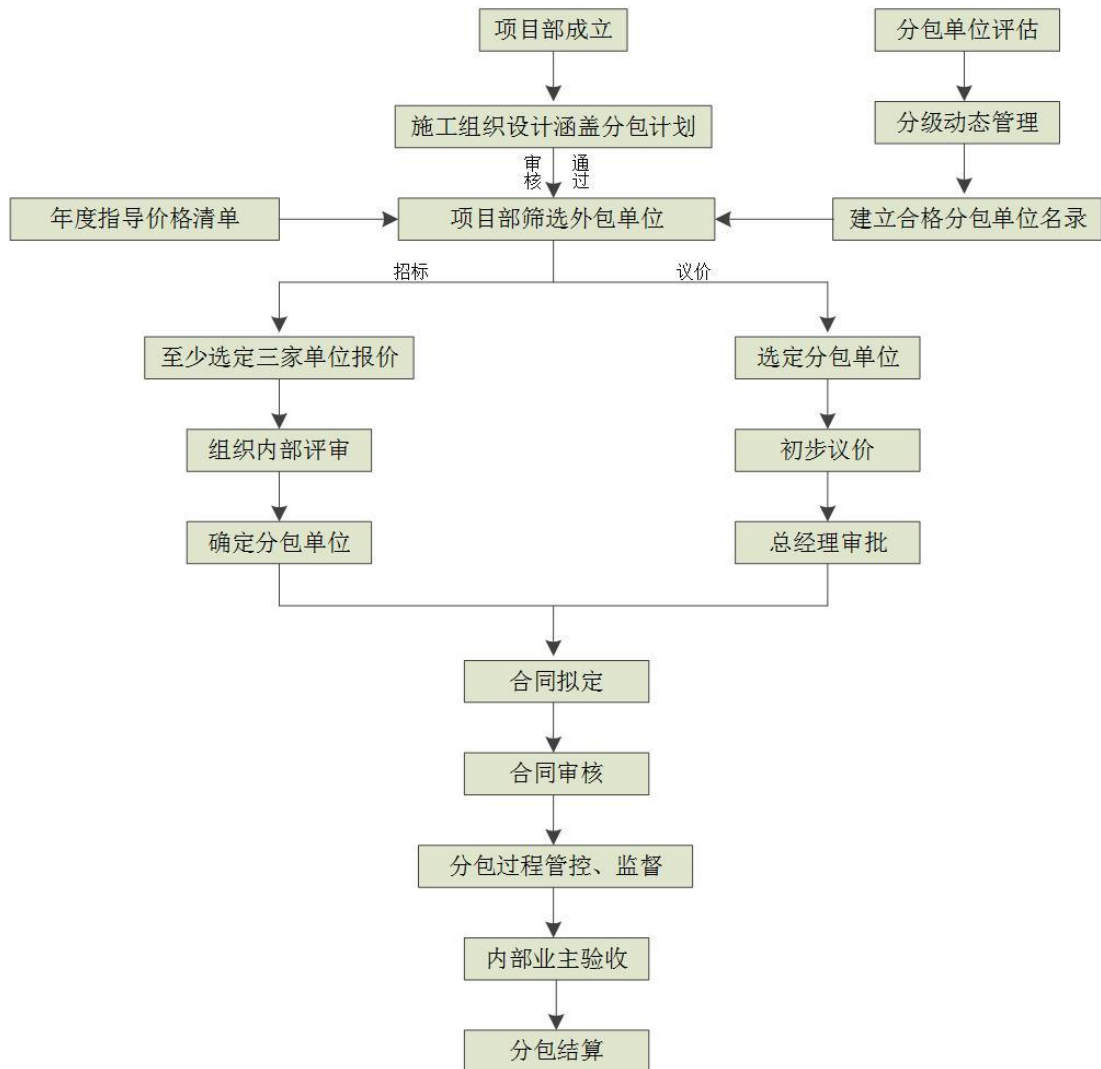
项目部成立

分包单位评估

施工组织设计涵盖分包计划

分级动态管理

审核 通过

年度指导价格清单

项目部筛选外包单位

建立合格分包单位名录

招标

议价

至少选定三家单位报价

选定分包单位

组织内部评审

初步议价

确定分包单位

总经理审批

合同拟定

合同审核

分包过程管控、监督

内部业主验收

分包结算